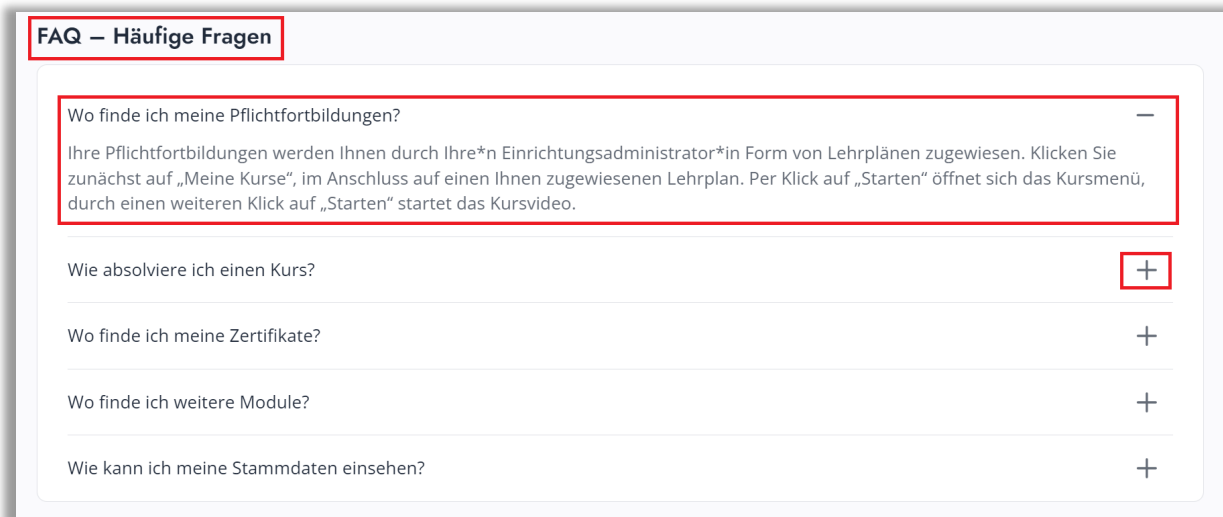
FAQ – Häufige Fragen

Wo finde ich meine Pflichtfortbildungen? —

Ihre Pflichtfortbildungen werden Ihnen durch Ihre*n Einrichtungsadministrator*in Form von Lehrplänen zugewiesen. Klicken Sie zunächst auf „Meine Kurse“, im Anschluss auf einen Ihnen zugewiesenen Lehrplan. Per Klick auf „Starten“ öffnet sich das Kursmenü, durch einen weiteren Klick auf „Starten“ startet das Kursvideo.

Wie absolviere ich einen Kurs? +

Wo finde ich meine Zertifikate? +

Wo finde ich weitere Module? +

Wie kann ich meine Stammdaten einsehen? +